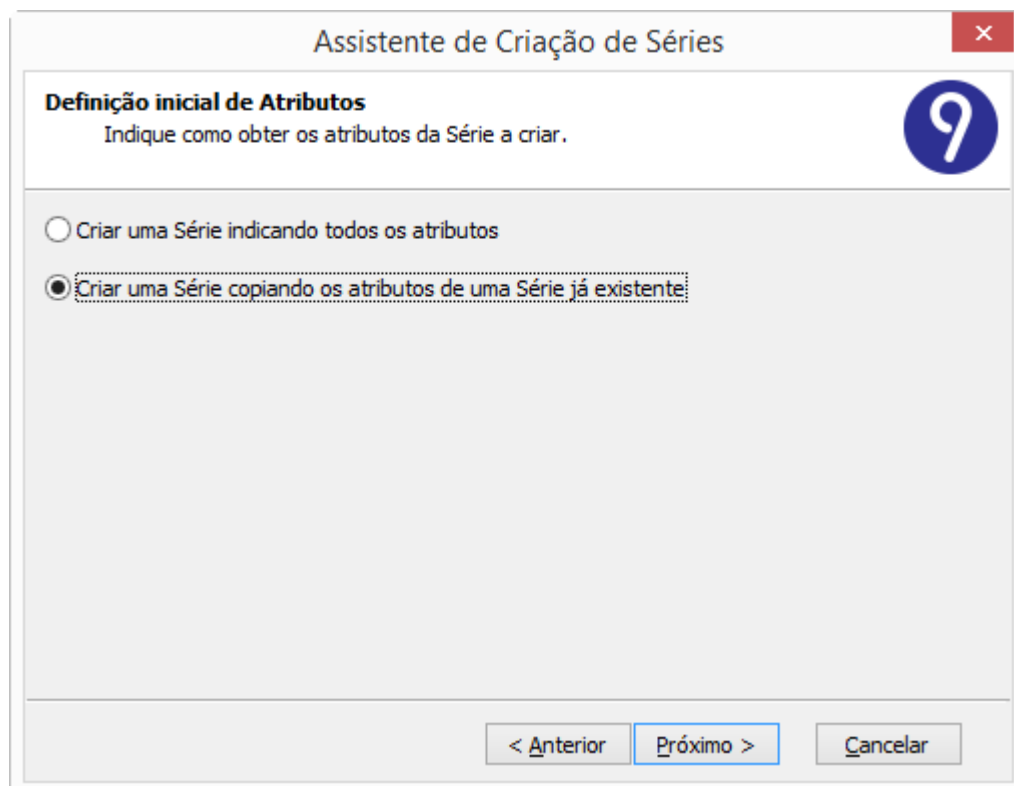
Assistente de Criação de Séries

Definição inicial de Atributos
Indique como obter os atributos da Série a criar.

9

Criar uma Série indicando todos os atributos

Criar uma Série copiando os atributos de uma Série já existente

< Anterior
Próximo >
Cancelar